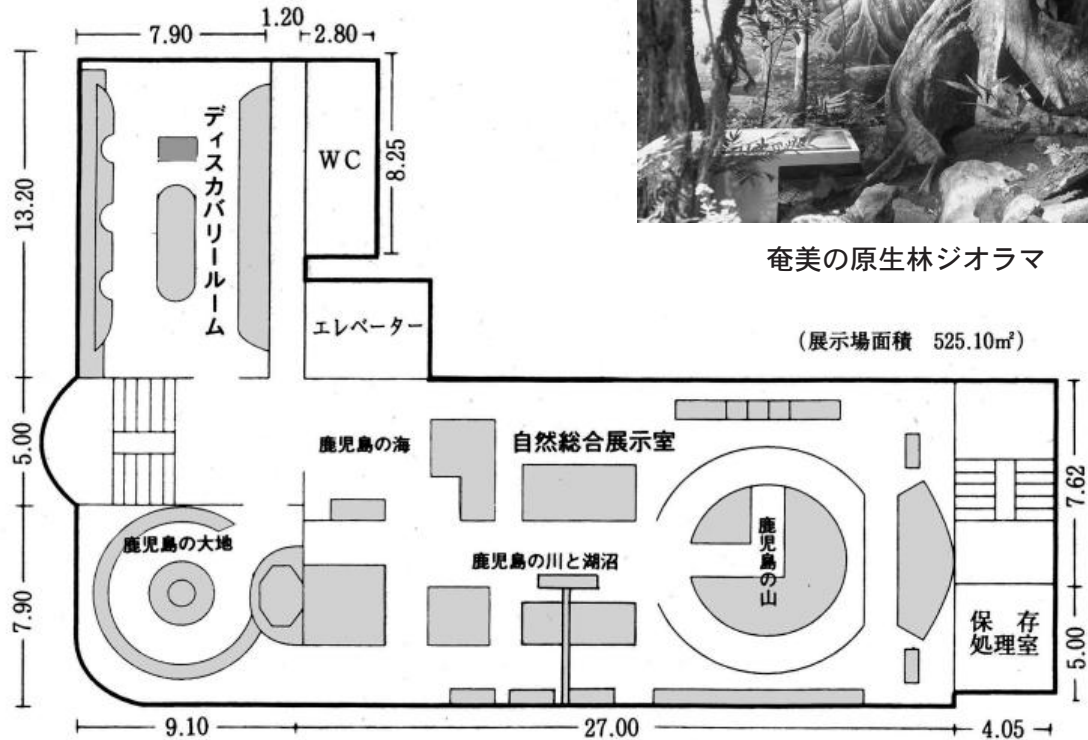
7.90
1.20
2.80
13.20
ディスカバリールーム
WC
8.25
奄美の原生林ジオラマ
エレベーター
(展示場面積 525.10㎡)
5.00
鹿児島の海
自然総合展示室
7.62
鹿児島の大地
鹿児島の川と湖沼
鹿児島の山
7.90
保存処理室
5.00
9.10
27.00
4.05